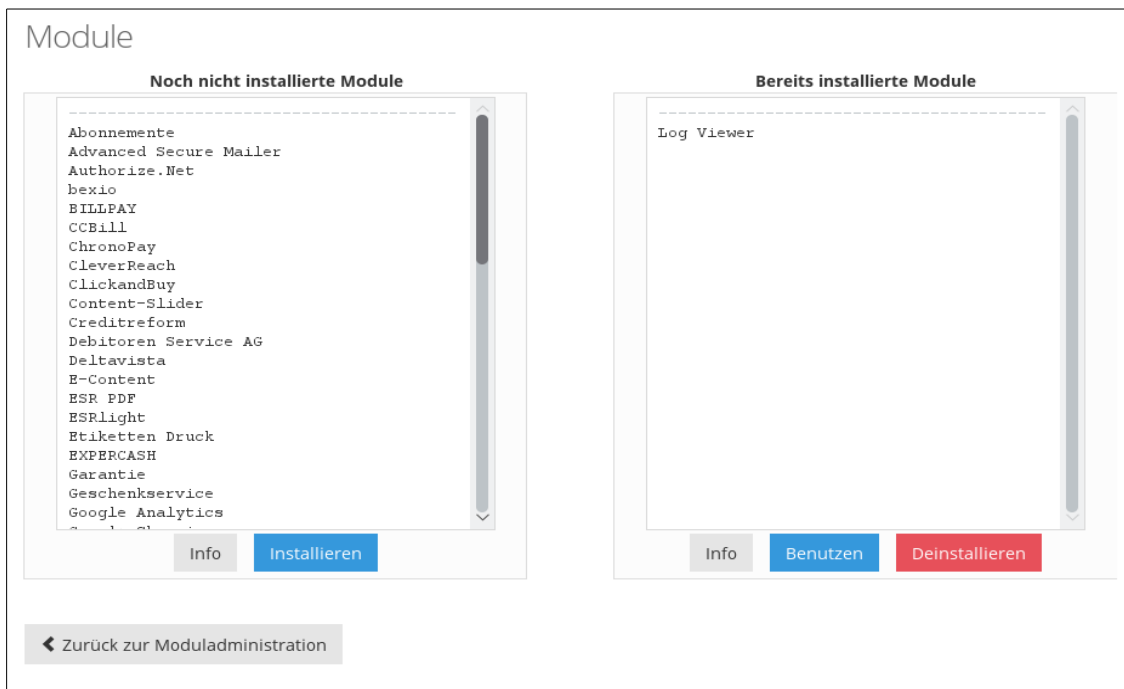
Module

Noch nicht installierte Module

----------------------------------------
Abonnemente
Advanced Secure Mailer
Authorize.Net
bexio
BILLPAY
CCBill
ChronoPay
CleverReach
ClickandBuy
Content-Slider
Creditreform
Debitoren Service AG
Deltavista
E-Content
ESR PDF
ESRlight
Etiketten Druck
EXPERCASH
Garantie
Geschenkservice
Google Analytics
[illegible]

Info Installieren

Bereits installierte Module

----------------------------------------
Log Viewer

Info Benutzen Deinstallieren

Zurück zur Moduladministration